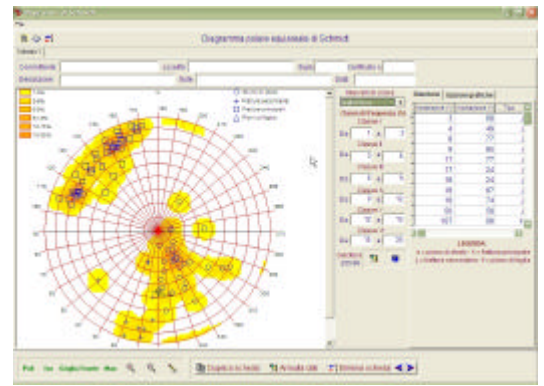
File

Diagramma polare equiareale di Schmidt

Committente
Località
Data
Certificato n.
Descrizione
Note

Legenda:
a: Layout di strato
b: Faglia principale
c: Faglia secondaria
d: Piano di taglio

Rel Lin Giaciture Dis

Direzione
Inclinazione

LEGENDA

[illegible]